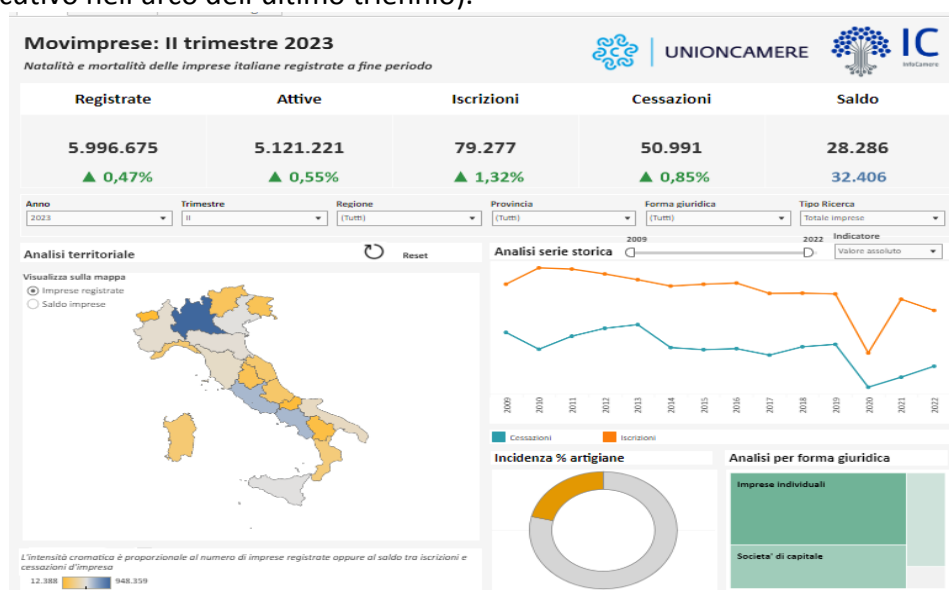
cativo nell'arco dell'ultimo triennio).

Movimprese: II trimestre 2023
Natalità e mortalità delle imprese italiane registrate a fine periodo

UNIONCAMERE

IC
InfoCamere

| Registrate | Attive | Iscrizioni | Cessazioni | Saldo |
|---|---|---|---|---|
| 5.996.675 | 5.121.221 | 79.277 | 50.991 | 28.286 |
| ▲ 0,47% | ▲ 0,55% | ▲ 1,32% | ▲ 0,85% | 32.406 |

Anno
2023
Trimestre
II
Regione
(Tutti)
Provincia
(Tutti)
Forma giuridica
(Tutti)
Tipo Ricerca
Totale imprese

Analisi territoriale
Reset
Visualizza sulla mappa
Imprese registrate
Saldo imprese

L'intensità cromatica è proporzionale al numero di imprese registrate oppure al saldo tra iscrizioni e cessazioni d'impresa
12.388
948.359

Analisi serie storica
2009
2022
Indicatore
Valore assoluto

2009 2010 2011 2012 2013 2014 2015 2016 2017 2018 2019 2020 2021 2022

Cessazioni
Iscrizioni

Incidenza % artigiane

Analisi per forma giuridica
Imprese individuali
Societa' di capitale